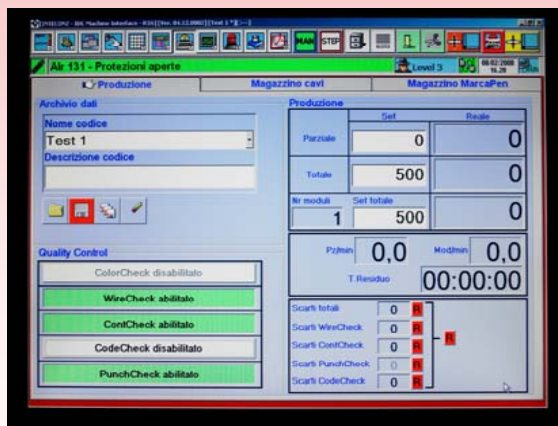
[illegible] - HMI Machine Interface - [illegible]

MAN STEP

Air 131 - Protezioni aperte

Level 3

08/02/2008 16.28

Produzione

Magazzino cavi

Magazzino MarcaPen

Archivio dati

Nome codice

Test 1

Descrizione codice

Quality Control

ColorCheck disabilitato

WireCheck abilitato

ContCheck abilitato

CodeCheck disabilitato

PunchCheck abilitato

Produzione

| | Set | Reale |
|---|---|---|
| Parziale | 0 | 0 |
| Totale | 500 | 0 |

Nr moduli 1

Set totale 500

0

Pz/min 0,0

Mod/min 0,0

T.Residuo 00:00:00

Scarti totali 0 R

Scarti WireCheck 0 R

Scarti ContCheck 0 R

Scarti PunchCheck 0 R

Scarti CodeCheck 0 R

R